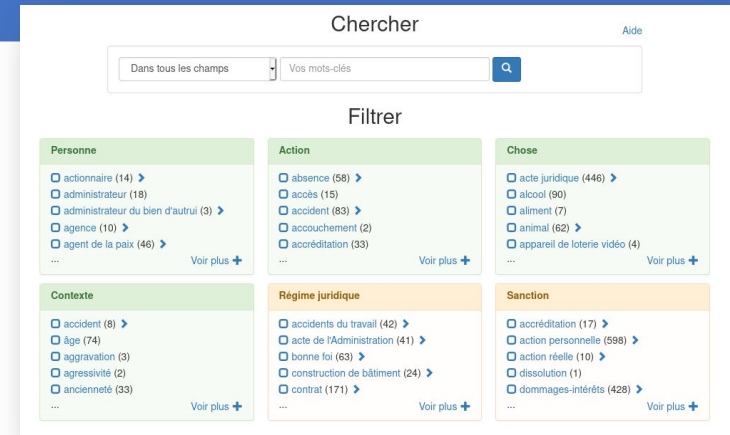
Chercher

Aide

Dans tous les champs

Vos mots-clés

Filtrer

Personne
actionnaire (14)
administrateur (18)
administrateur du bien d'autrui (3)
agence (10)
agent de la paix (46)
...
Voir plus

Action
absence (58)
accès (15)
accident (83)
accouchement (2)
accréditation (33)
...
Voir plus

Chose
acte juridique (446)
alcool (90)
aliment (7)
animal (62)
appareil de loterie vidéo (4)
...
Voir plus

Contexte
accident (8)
âge (74)
aggravation (3)
agressivité (2)
ancienneté (33)
...
Voir plus

Régime juridique
accidents du travail (42)
acte de l'Administration (41)
bonne foi (63)
construction de bâtiment (24)
contrat (171)
...
Voir plus

Sanction
accréditation (17)
action personnelle (598)
action réelle (10)
dissolution (1)
dommages-intérêts (428)
...
Voir plus